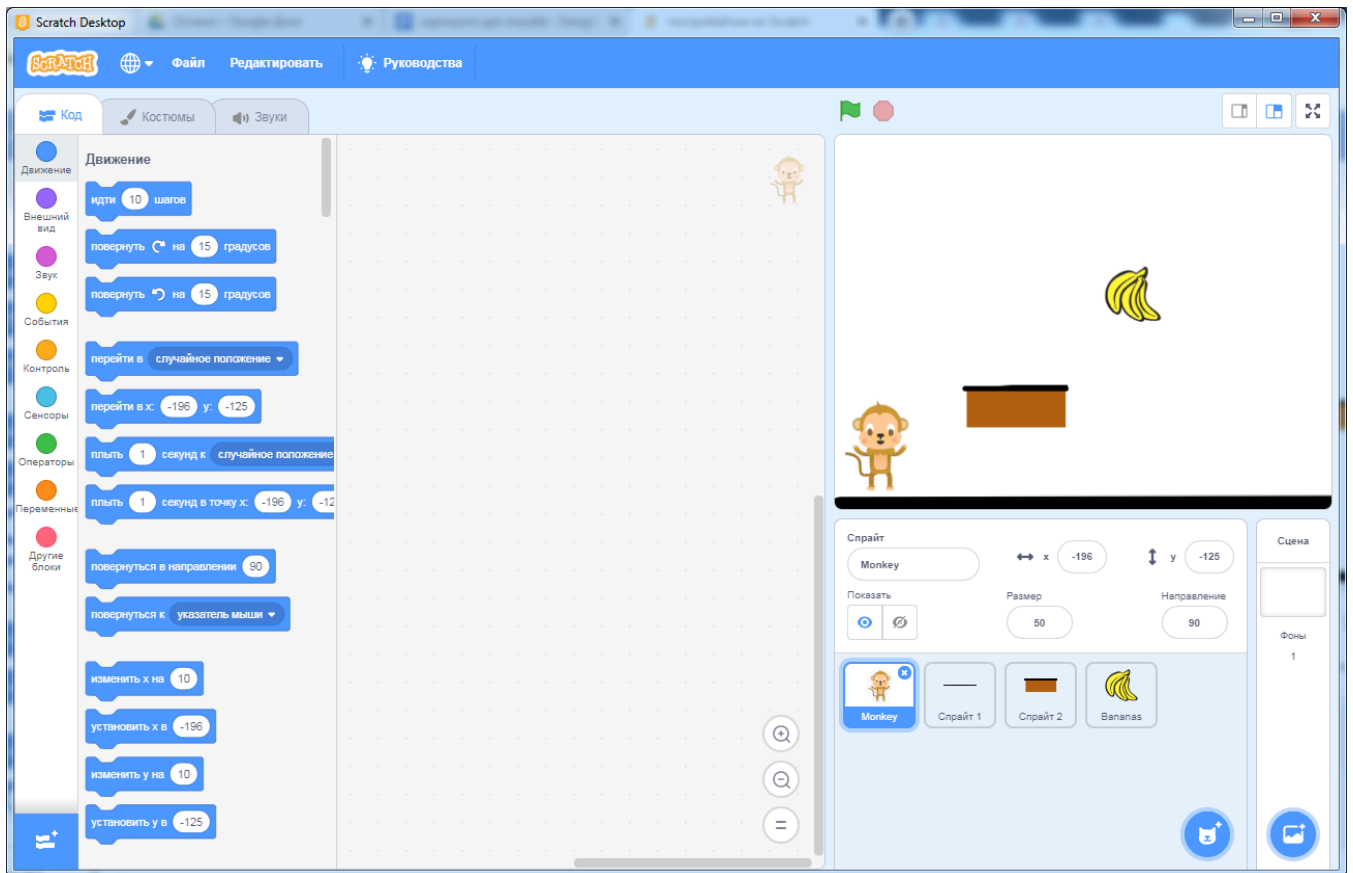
Scratch Desktop

Файл Редактировать Руководства

Код Костюмы Звуки

Движение
Внешний вид
Звук
События
Контроль
Сенсоры
Операторы
Переменные
Другие блоки

Движение

идти 10 шагов
повернуть на 15 градусов
повернуть на 15 градусов
перейти в случайное положение
перейти в x: -196 y: -125
плыть 1 секунд к случайное положение
плыть 1 секунд в точку x: -196 y: -12
повернуться в направлении 90
повернуться к указатель мыши
изменить x на 10
установить x в -196
изменить y на 10
установить y в -125

Спрайт Monkey x -196 y -125
Показать Размер 50 Направление 90

Monkey Спрайт 1 Спрайт 2 Bananas

Сцена
Фоны
1